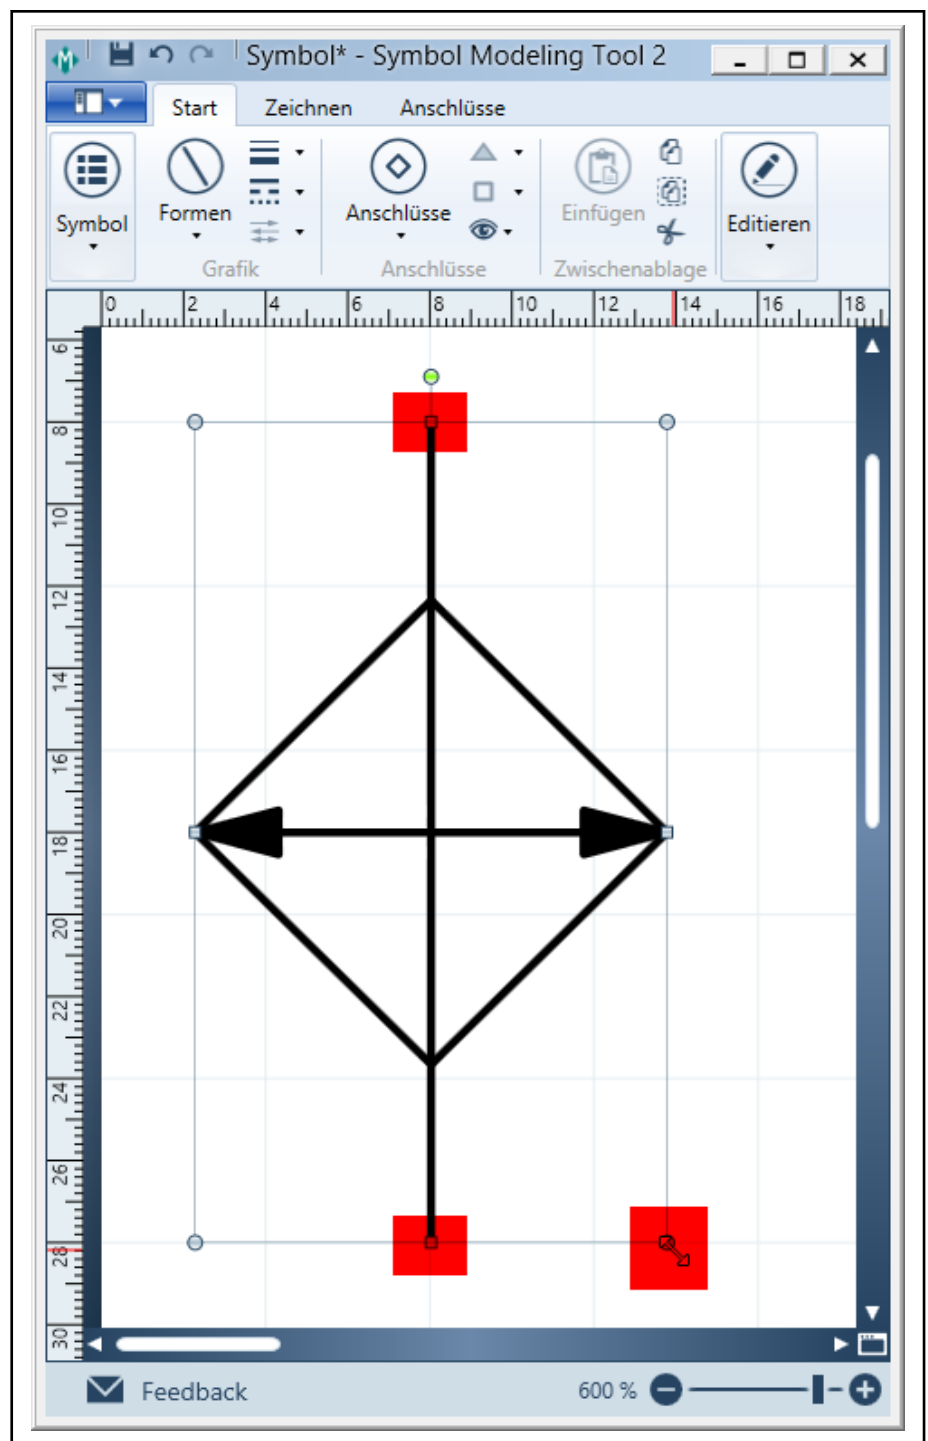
Symbol* - Symbol Modeling Tool 2

Start Zeichnen Anschlüsse

Symbol Formen Grafik Anschlüsse Anschlüsse Einfügen Zwischenablage Editieren

0 2 4 6 8 10 12 14 16 18

6 8 10 12 14 16 18 20 22 24 26 28 30

Feedback 600 %